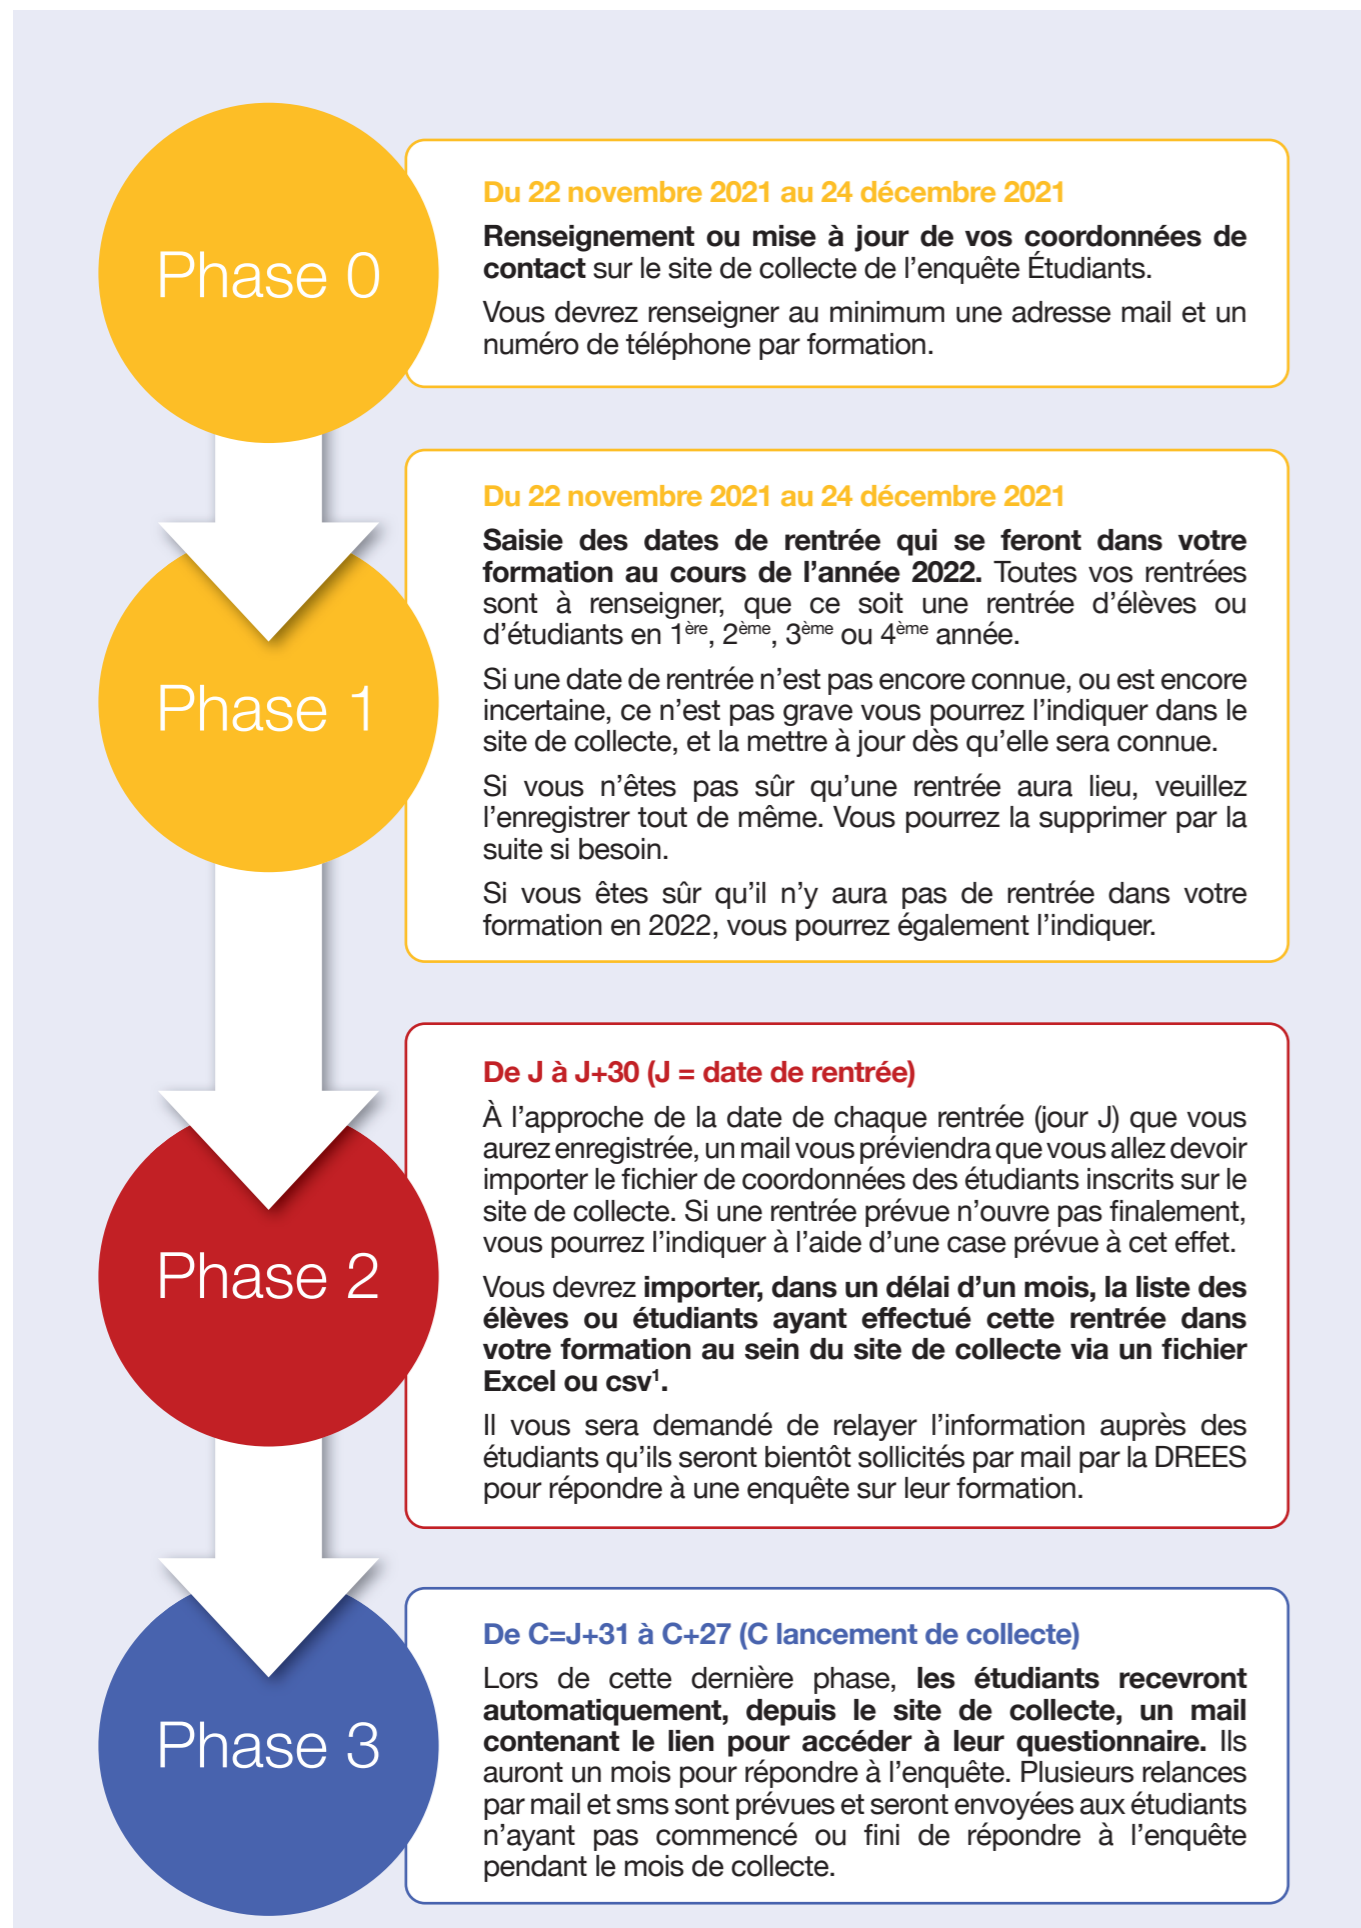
Phase 0

Du 22 novembre 2021 au 24 décembre 2021

**Renseignement ou mise à jour de vos coordonnées de contact** sur le site de collecte de l'enquête Étudiants.

Vous devrez renseigner au minimum une adresse mail et un numéro de téléphone par formation.

Phase 1

Du 22 novembre 2021 au 24 décembre 2021

**Saisie des dates de rentrée qui se feront dans votre formation au cours de l'année 2022.** Toutes vos rentrées sont à renseigner, que ce soit une rentrée d'élèves ou d'étudiants en $1^{ère}$, $2^{ème}$, $3^{ème}$ ou $4^{ème}$ année.

Si une date de rentrée n'est pas encore connue, ou est encore incertaine, ce n'est pas grave vous pourrez l'indiquer dans le site de collecte, et la mettre à jour dès qu'elle sera connue.

Si vous n'êtes pas sûr qu'une rentrée aura lieu, veuillez l'enregistrer tout de même. Vous pourrez la supprimer par la suite si besoin.

Si vous êtes sûr qu'il n'y aura pas de rentrée dans votre formation en 2022, vous pourrez également l'indiquer.

Phase 2

De J à J+30 (J = date de rentrée)

À l'approche de la date de chaque rentrée (jour J) que vous aurez enregistrée, un mail vous préviendra que vous allez devoir importer le fichier de coordonnées des étudiants inscrits sur le site de collecte. Si une rentrée prévue n'ouvre pas finalement, vous pourrez l'indiquer à l'aide d'une case prévue à cet effet.

Vous devrez **importer, dans un délai d'un mois, la liste des élèves ou étudiants ayant effectué cette rentrée dans votre formation au sein du site de collecte via un fichier Excel ou csv$^1$.**

Il vous sera demandé de relayer l'information auprès des étudiants qu'ils seront bientôt sollicités par mail par la DREES pour répondre à une enquête sur leur formation.

Phase 3

De C=J+31 à C+27 (C lancement de collecte)

Lors de cette dernière phase, **les étudiants recevront automatiquement, depuis le site de collecte, un mail contenant le lien pour accéder à leur questionnaire.** Ils auront un mois pour répondre à l'enquête. Plusieurs relances par mail et sms sont prévues et seront envoyées aux étudiants n'ayant pas commencé ou fini de répondre à l'enquête pendant le mois de collecte.